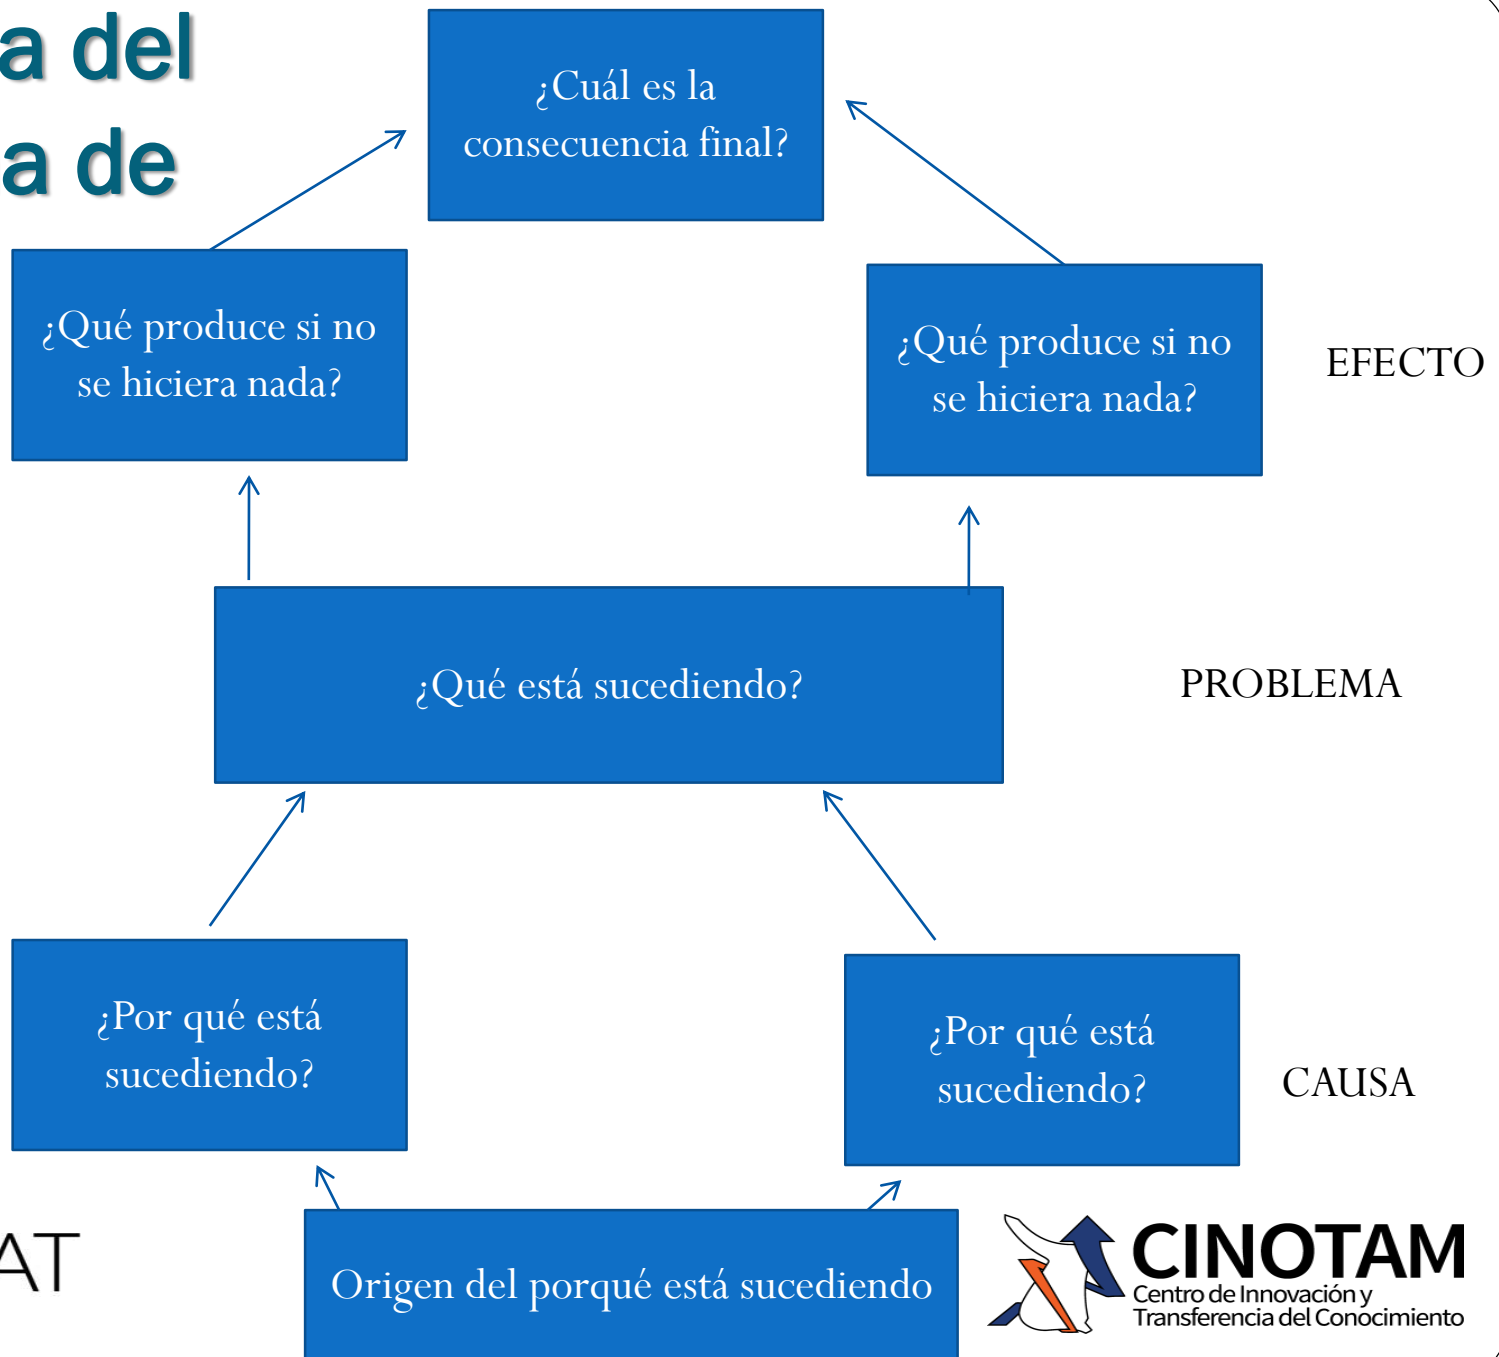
a del
a de

¿Cuál es la consecuencia final?

¿Qué produce si no se hiciera nada?

¿Qué produce si no se hiciera nada?

EFECTO

¿Qué está sucediendo?

PROBLEMA

¿Por qué está sucediendo?

¿Por qué está sucediendo?

CAUSA

AT

Origen del porqué está sucediendo

CINOTAM
Centro de Innovación y Transferencia del Conocimiento